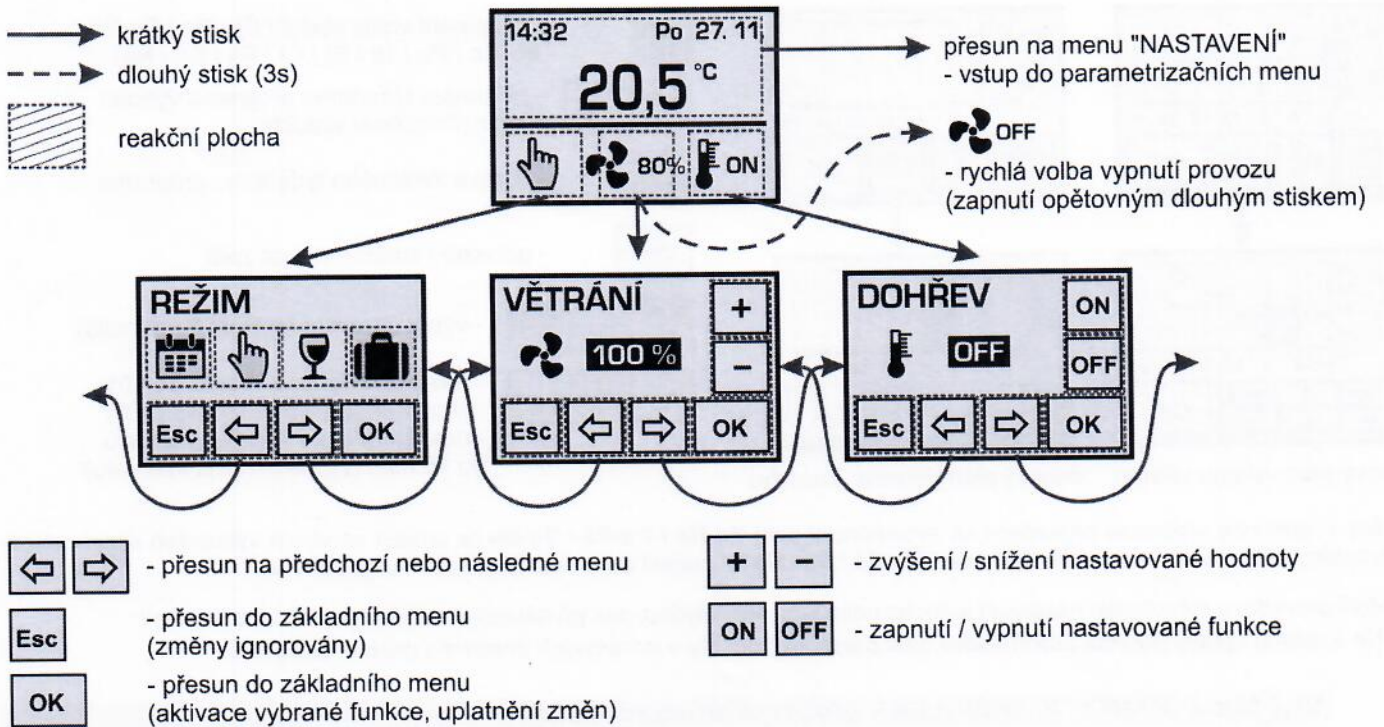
krátký stisk
dlouhý stisk (3s)
reakční plocha

14:32 Po 27. 11.
20,5 °C
80%
ON

přesun na menu "NASTAVENÍ"
- vstup do parametrizačních menu

OFF
- rychlá volba vypnutí provozu
(zapnutí opětovným dlouhým stiskem)

REŽIM
Esc
OK

VĚTRÁNÍ
+
100 %
–
Esc
OK

DOHŘEV
ON
OFF
OFF
Esc
OK

- přesun na předchozí nebo následné menu

+ – - zvýšení / snížení nastavované hodnoty

Esc - přesun do základního menu
(změny ignorovány)

ON OFF - zapnutí / vypnutí nastavované funkce

OK - přesun do základního menu
(aktivace vybrané funkce, uplatnění změn)